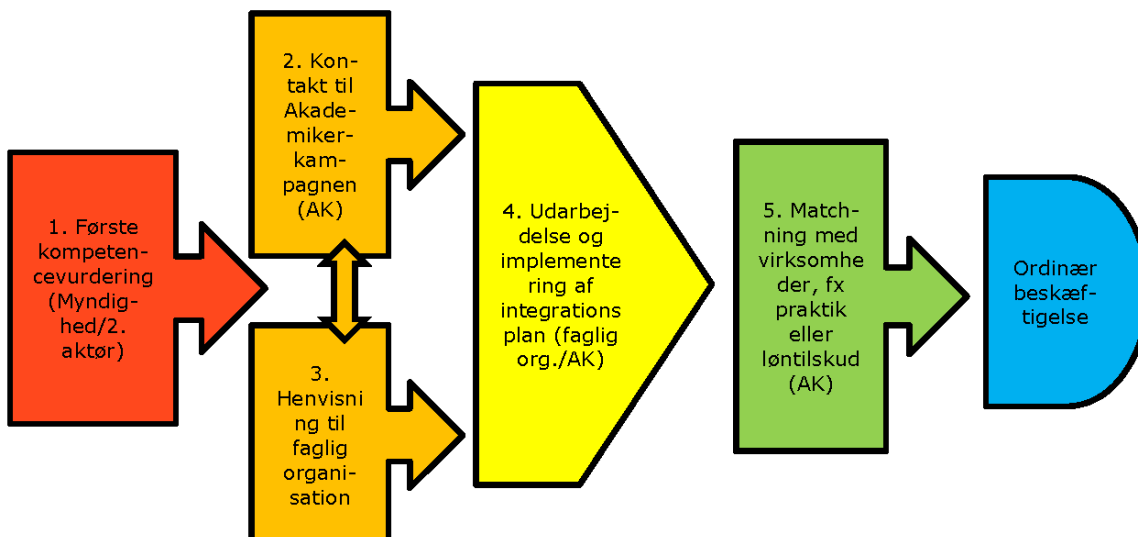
1. Første kompetencevurdering (Myndighed/2. aktør)

2. Kontakt til Akademikerkampagnen (AK)

3. Henvisning til faglig organisation

4. Udarbejdelse og implementering af integrations plan (faglig org./AK)

5. Matchning med virksomheder, fx praktik eller løntilskud (AK)

Ordinær beskæftigelse